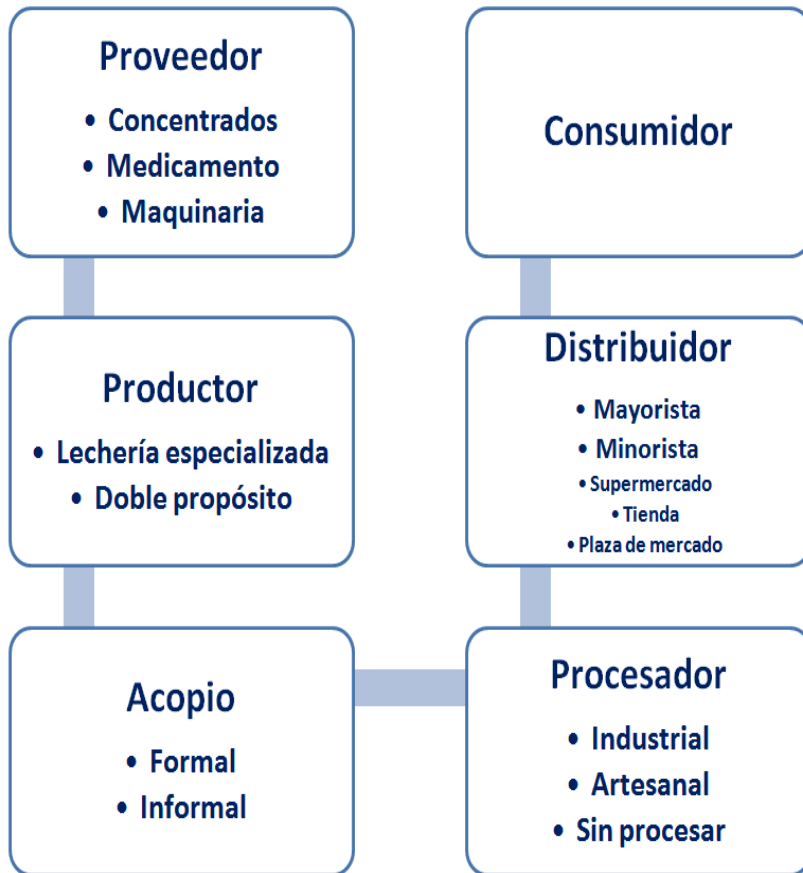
Proveedor
• Concentrados
• Medicamento
• Maquinaria

Consumidor

Productor
• Lechería especializada
• Doble propósito

Distribuidor
• Mayorista
• Minorista
• Supermercado
• Tienda
• Plaza de mercado

Acopio
• Formal
• Informal

Procesador
• Industrial
• Artesanal
• Sin procesar